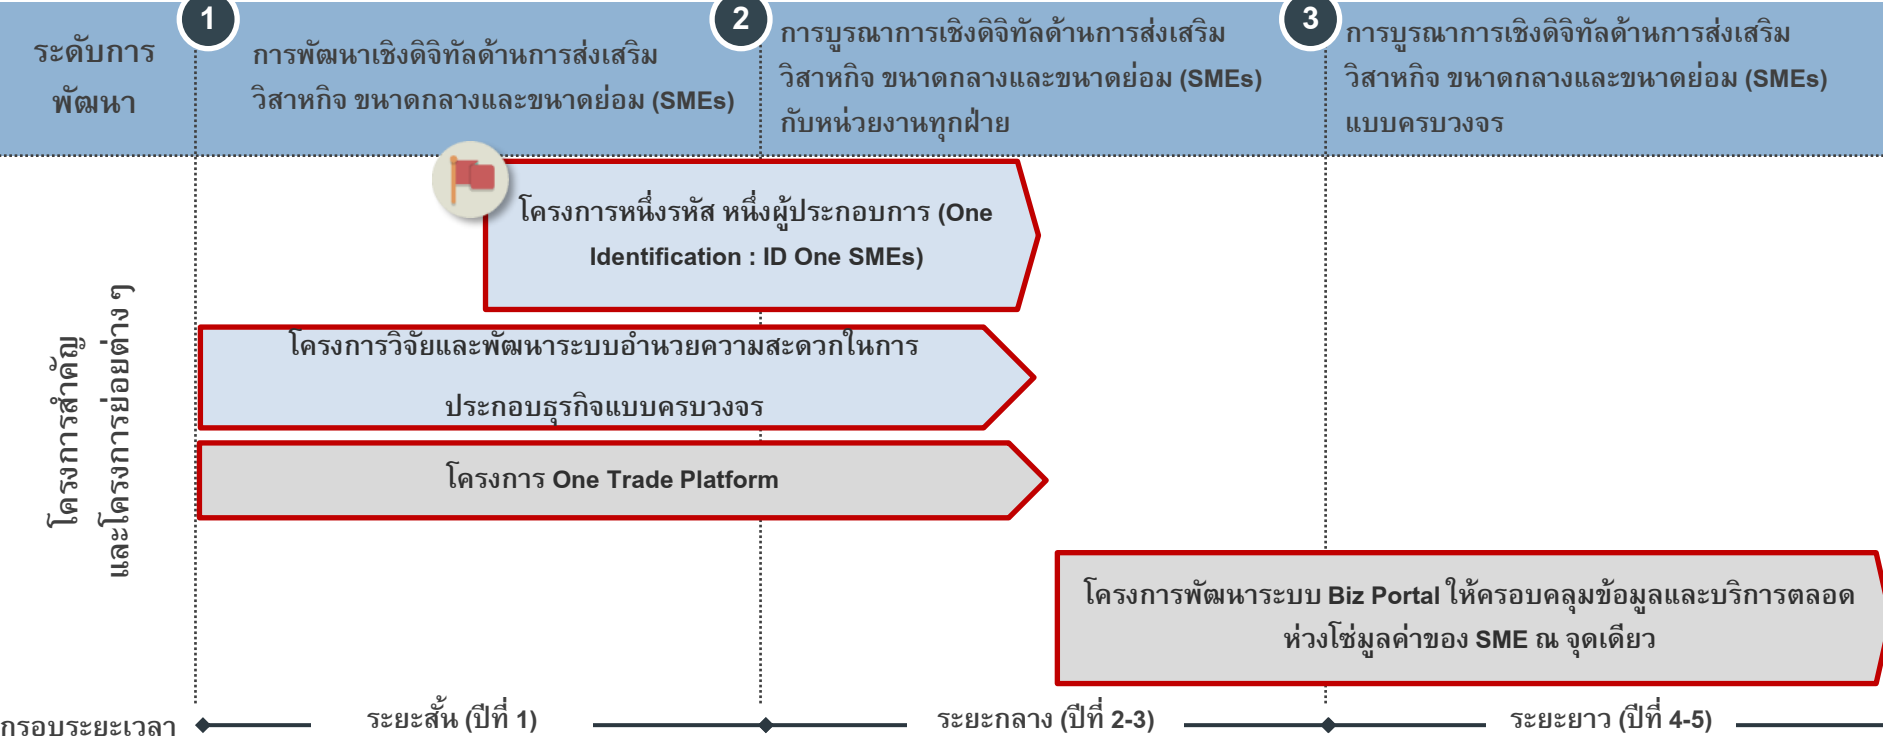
ระดับการพัฒนา

1

การพัฒนาเชิงดิจิทัลด้านการส่งเสริมวิสาหกิจ ขนาดกลางและขนาดย่อม (SMEs)

2

การบูรณาการเชิงดิจิทัลด้านการส่งเสริมวิสาหกิจ ขนาดกลางและขนาดย่อม (SMEs) กับหน่วยงานทุกฝ่าย

3

การบูรณาการเชิงดิจิทัลด้านการส่งเสริมวิสาหกิจ ขนาดกลางและขนาดย่อม (SMEs) แบบครบวงจร

โครงการสำคัญและโครงการย่อยต่าง ๆ

โครงการหนึ่งรหัส หนึ่งผู้ประกอบการ (One Identification : ID One SMEs)

โครงการวิจัยและพัฒนาระบบอำนวยความสะดวกในการประกอบธุรกิจแบบครบวงจร

โครงการ One Trade Platform

โครงการพัฒนาระบบ Biz Portal ให้ครอบคลุมข้อมูลและบริการตลอดห่วงโซ่มูลค่าของ SME ณ จุดเดียว

กรอบระยะเวลา

ระยะสั้น (ปีที่ 1)

ระยะกลาง (ปีที่ 2-3)

ระยะยาว (ปีที่ 4-5)